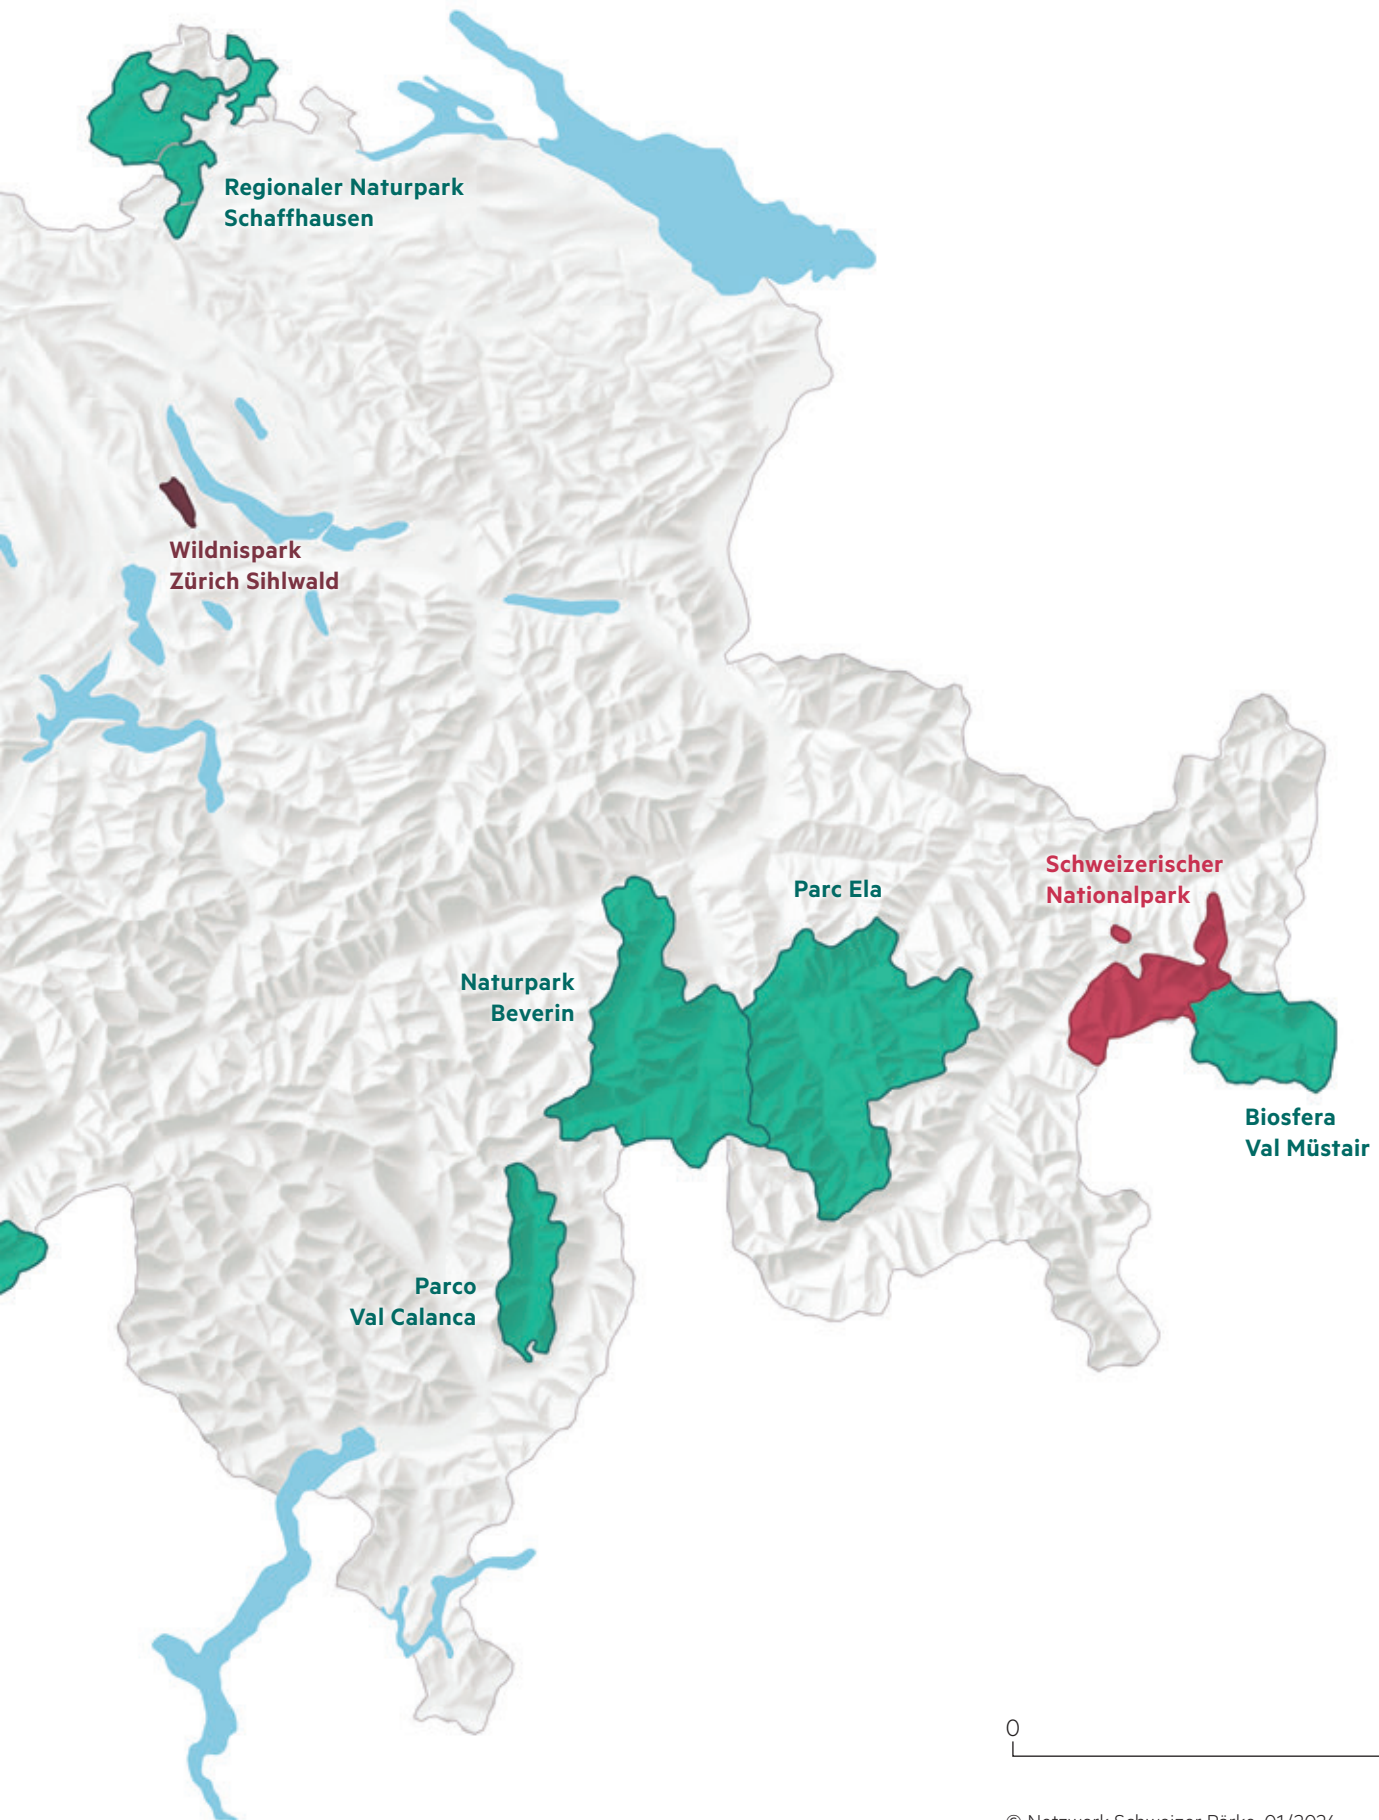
Regionaler Naturpark Schaffhausen

Wildnispark Zürich Sihlwald

Schweizerischer Nationalpark

Parc Ela

Naturpark Beverin

Biosfera Val Müstair

Parco Val Calanca

0

© Netzwerk Schweizer Pärke, 01/202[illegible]